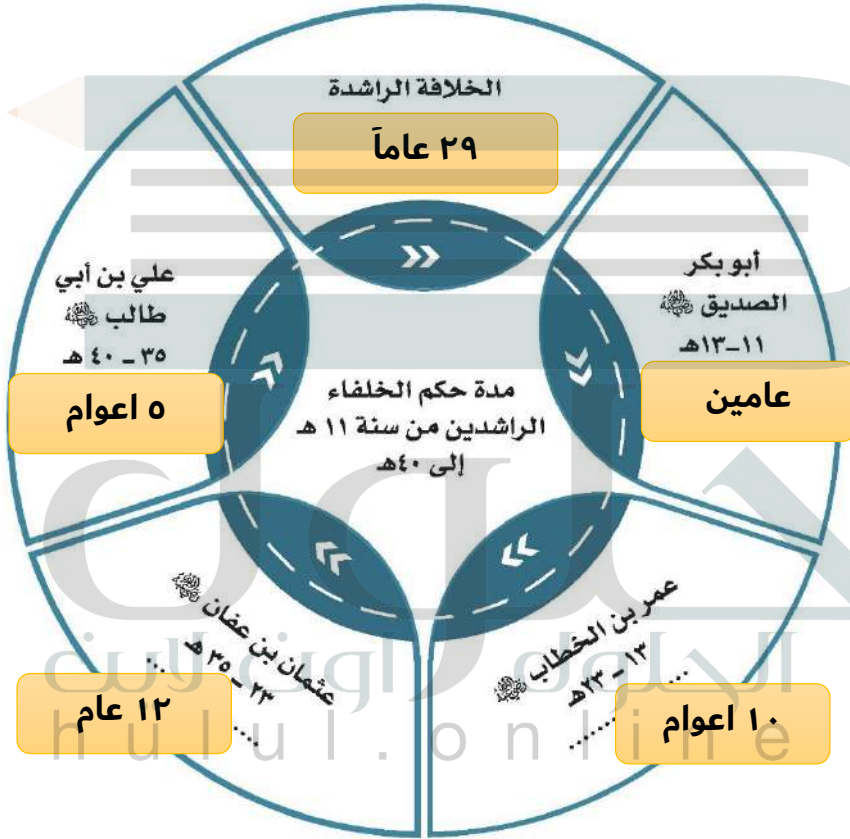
الخلافة الراشدة

٢٩ عاماً

أبو بكر الصديق ﷺ
١١-١٣هـ

عامين

علي بن أبي طالب ﷺ
٣٥ - ٤٠ هـ

٥ اعوام

مدة حكم الخلفاء الراشدين من سنة ١١ هـ إلى ٤٠هـ

عثمان بن عفان ﷺ
٢٤ - ٣٥ هـ
.......

١٢ عام

عمر بن الخطاب ﷺ
١٣ - ٢٣هـ
.......

١٠ اعوام

الحلول اونلاين
hulul.online